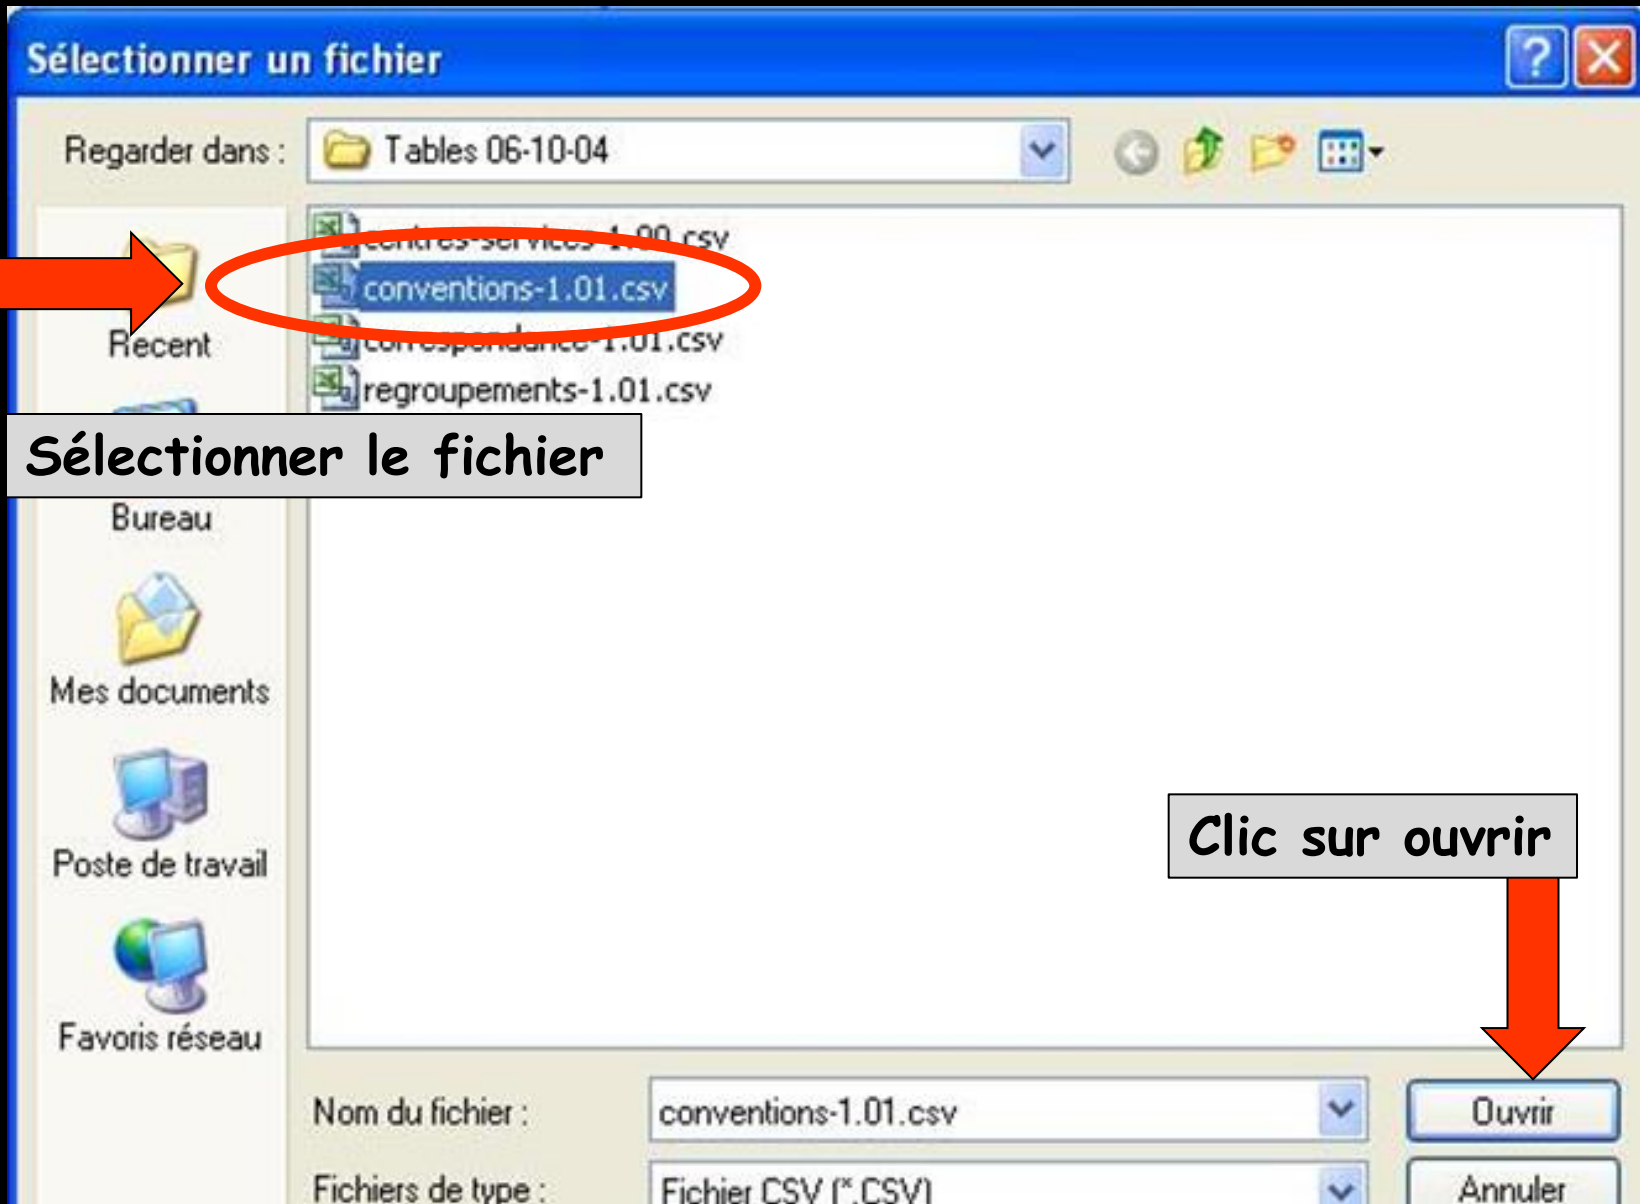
Sélectionner un fichier

Regarder dans : Tables 06-10-04

centres-services-1.00.csv
conventions-1.01.csv
correspondance-1.01.csv
regroupements-1.01.csv

Récent

Sélectionner le fichier

Bureau

Mes documents

Poste de travail

Favoris réseau

Clic sur ouvrir

Nom du fichier : conventions-1.01.csv

Fichiers de type : Fichier CSV (*.CSV)

Ouvrir

Annuler